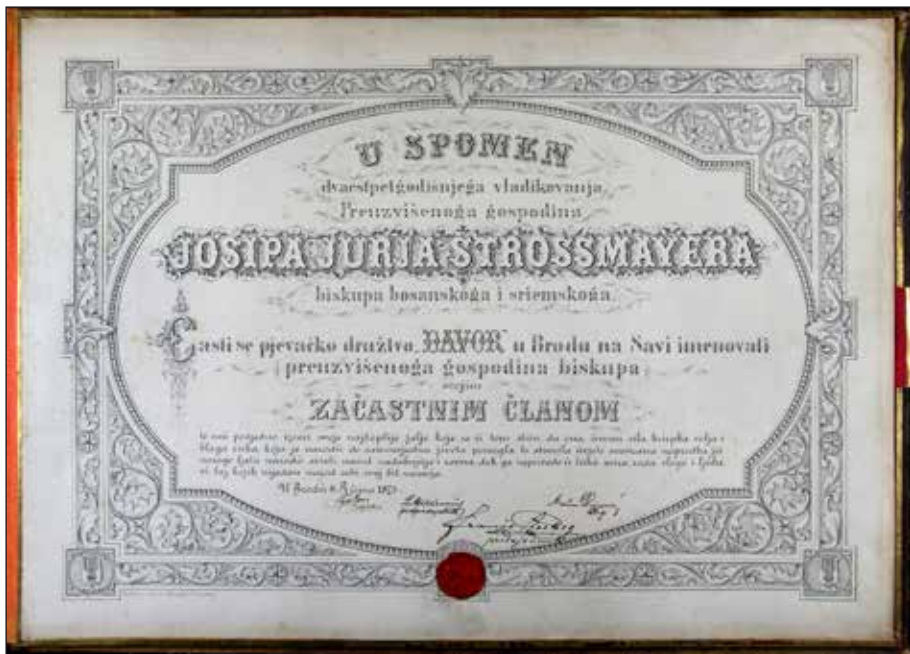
U SPOMEN

dvaestpetgodišnjega vladikovanja

Preuzvišenoga gospodina

JOSIPA JURIA ŠTROSSMAYERA

biskupa bosanskoga i sriemskoga

Časti se pjevačko družtvo „DAVOR" u Brodu na Savi imenovati preuzvišenoga gospodina biskupa

svojim

ZAČASTNIM ČLANOM

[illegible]

U Brodu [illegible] 187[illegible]

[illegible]